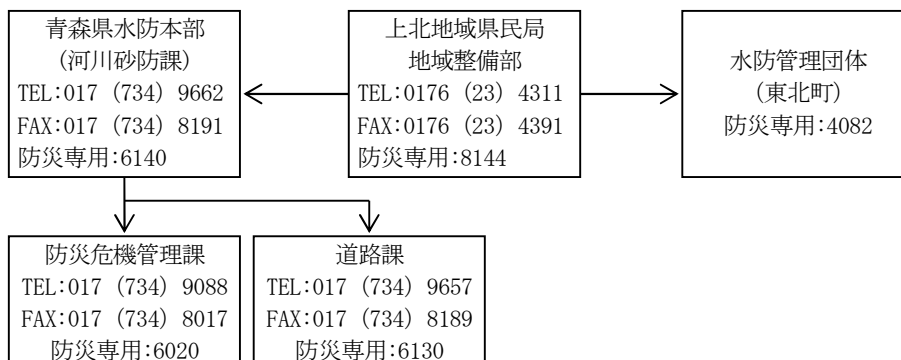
青森県水防本部
（河川砂防課）
TEL:017（734）9662
FAX:017（734）8191
防災専用:6140

上北地域県民局
地域整備部
TEL:0176（23）4311
FAX:0176（23）4391
防災専用:8144

水防管理団体
（東北町）
防災専用:4082

防災危機管理課
TEL:017（734）9088
FAX:017（734）8017
防災専用:6020

道路課
TEL:017（734）9657
FAX:017（734）8189
防災専用:6130